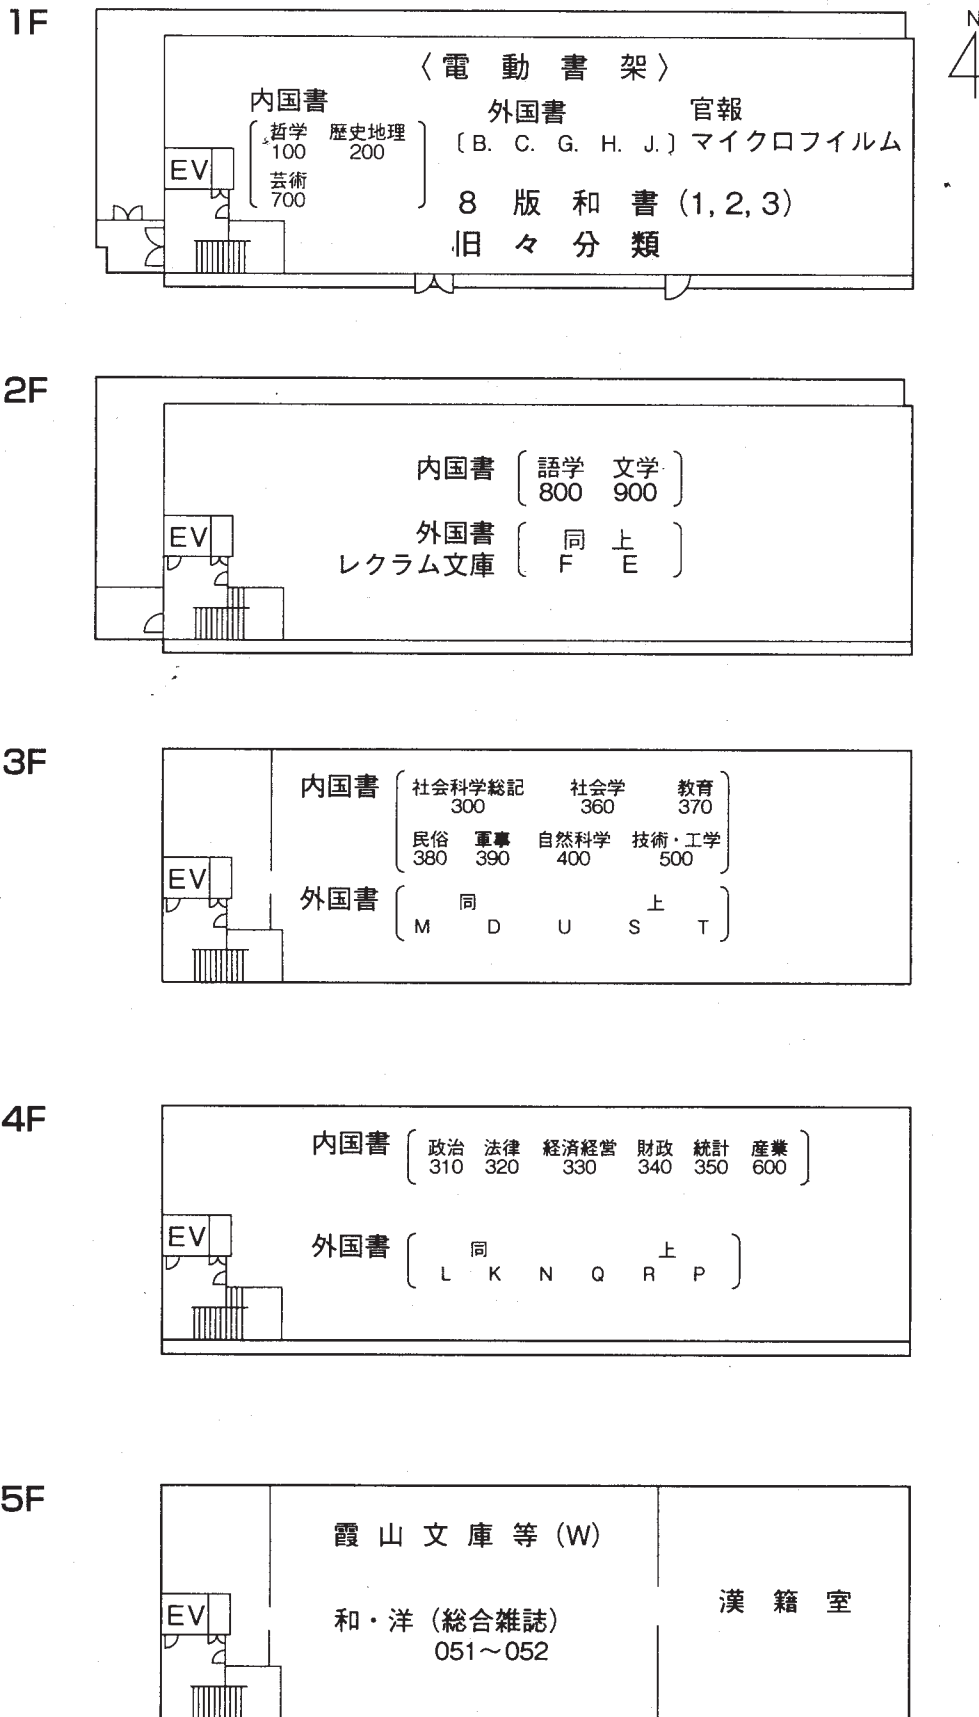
1F

〈電動書架〉

内国書
哲学 100　歴史地理 200
芸術 700

外国書
〔B. C. G. H. J.〕

官報
マイクロフイルム

8 版 和 書 (1, 2, 3)
旧 々 分 類

EV

N

2F

内国書　語学 800　文学 900
外国書
レクラム文庫　同 上 F E

EV

3F

内国書　社会科学総記 300　社会学 360　教育 370
民俗 380　軍事 390　自然科学 400　技術・工学 500

外国書　同 上 M D U S T

EV

4F

内国書　政治 310　法律 320　経済経営 330　財政 340　統計 350　産業 600

外国書　同 上 L K N Q R P

EV

5F

霞山文庫等 (W)

和・洋 (総合雑誌)
051～052

漢籍室

EV